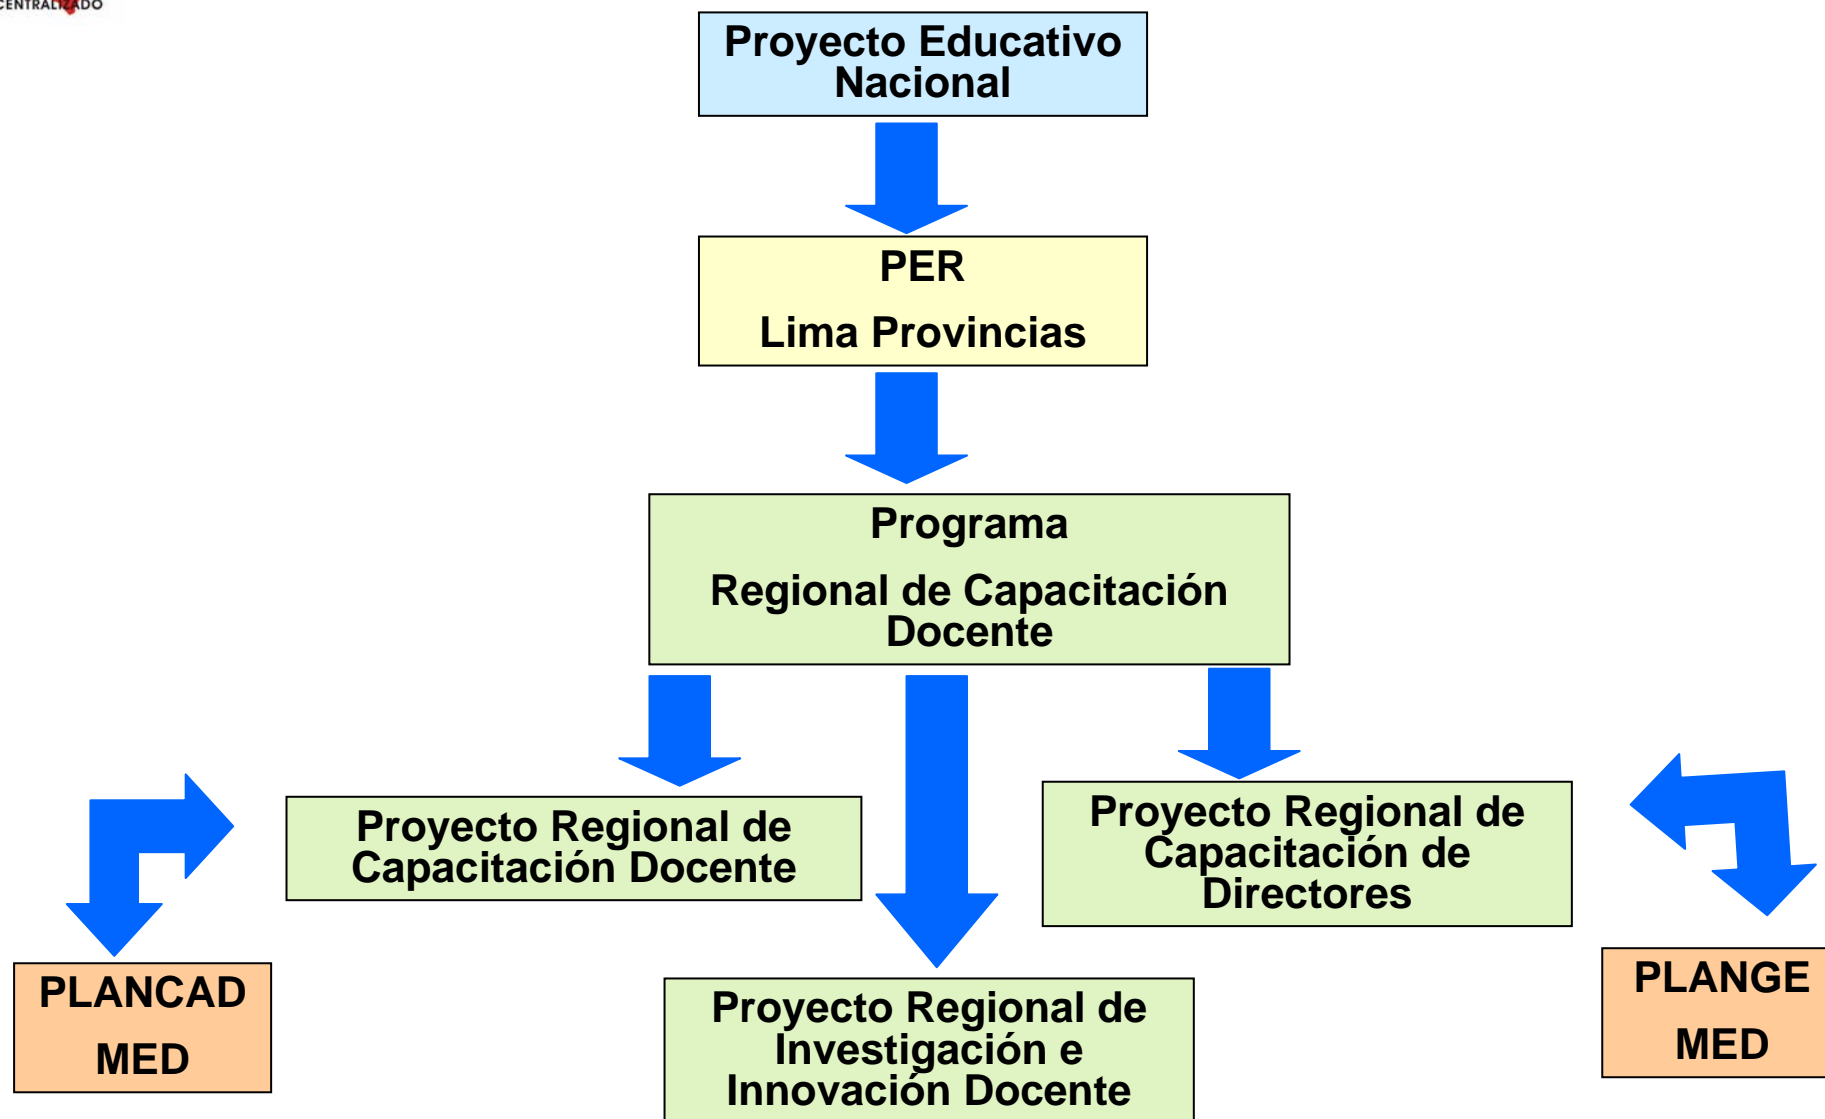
CENTRALIZADO

Proyecto Educativo Nacional

PER

Lima Provincias

Programa

Regional de Capacitación Docente

Proyecto Regional de Capacitación Docente

Proyecto Regional de Capacitación de Directores

PLANCAD

MED

Proyecto Regional de Investigación e Innovación Docente

PLANGE

MED